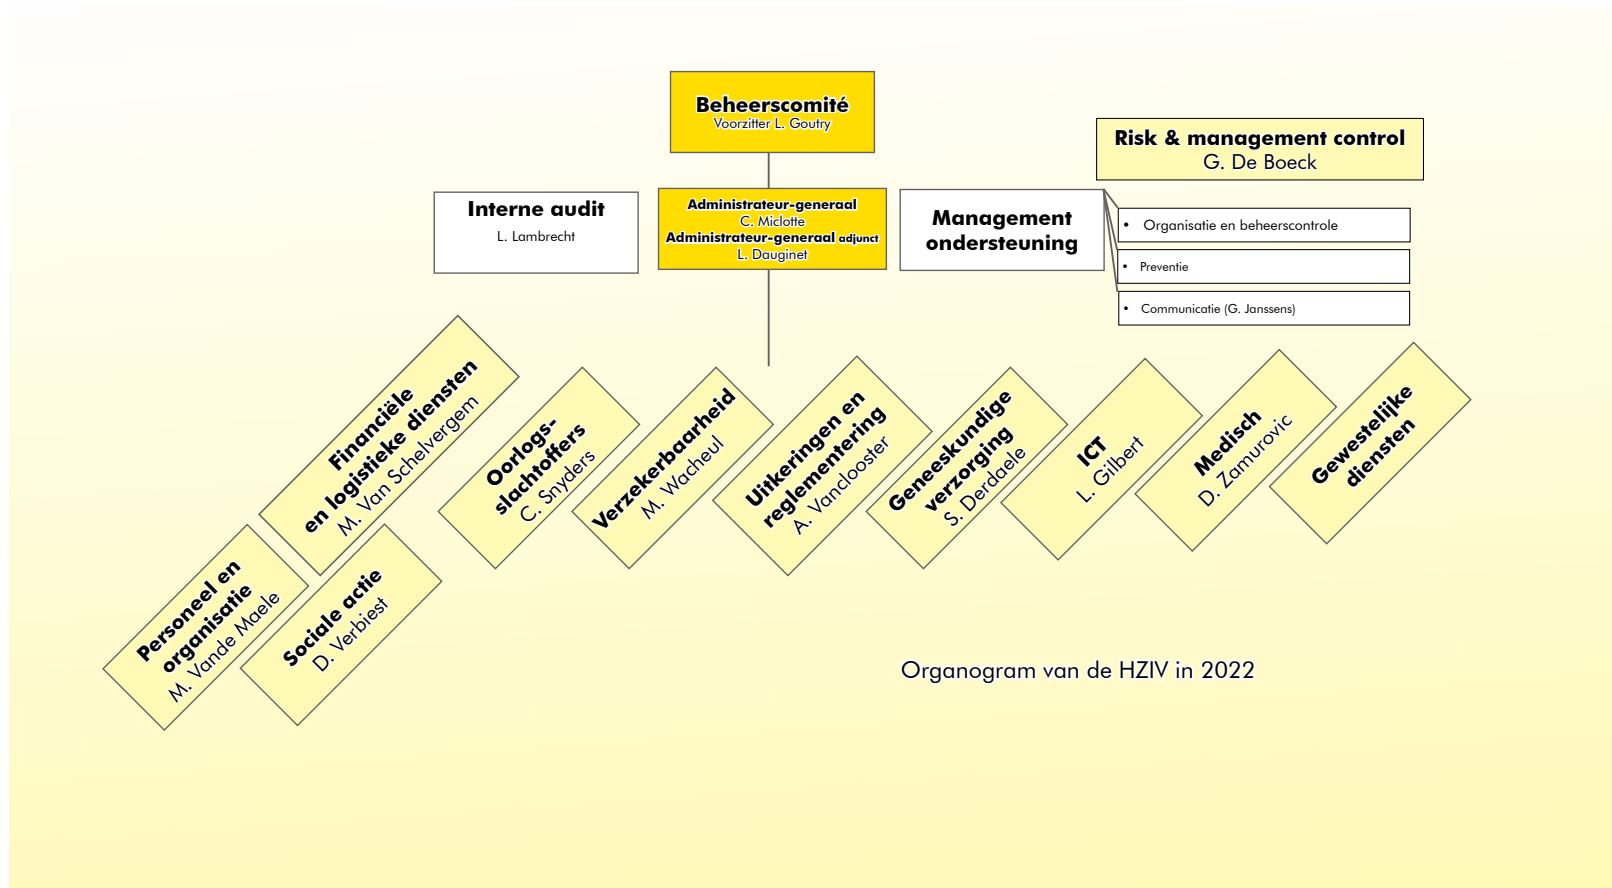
Beheerscomité
Voorzitter L. Goutry

Risk & management control
G. De Boeck

Interne audit
L. Lambrecht

Administrateur-generaal
C. Miclotte
Administrateur-generaal adjunct
L. Dauginet

Management ondersteuning

• Organisatie en beheerscontrole

• Preventie

• Communicatie (G. Janssens)

Financiële en logistieke diensten
M. Van Schelvergem

Oorlogsslachtoffers
C. Snyders

Verzekerbaarheid
M. Wacheul

Uitkeringen en reglementering
A. Vanclooster

Geneeskundige verzorging
S. Derdaele

ICT
L. Gilbert

Medisch
D. Zamurovic

Gewestelijke diensten

Personeel en organisatie
M. Vande Maele

Sociale actie
D. Verbiest

Organogram van de HZIV in 2022